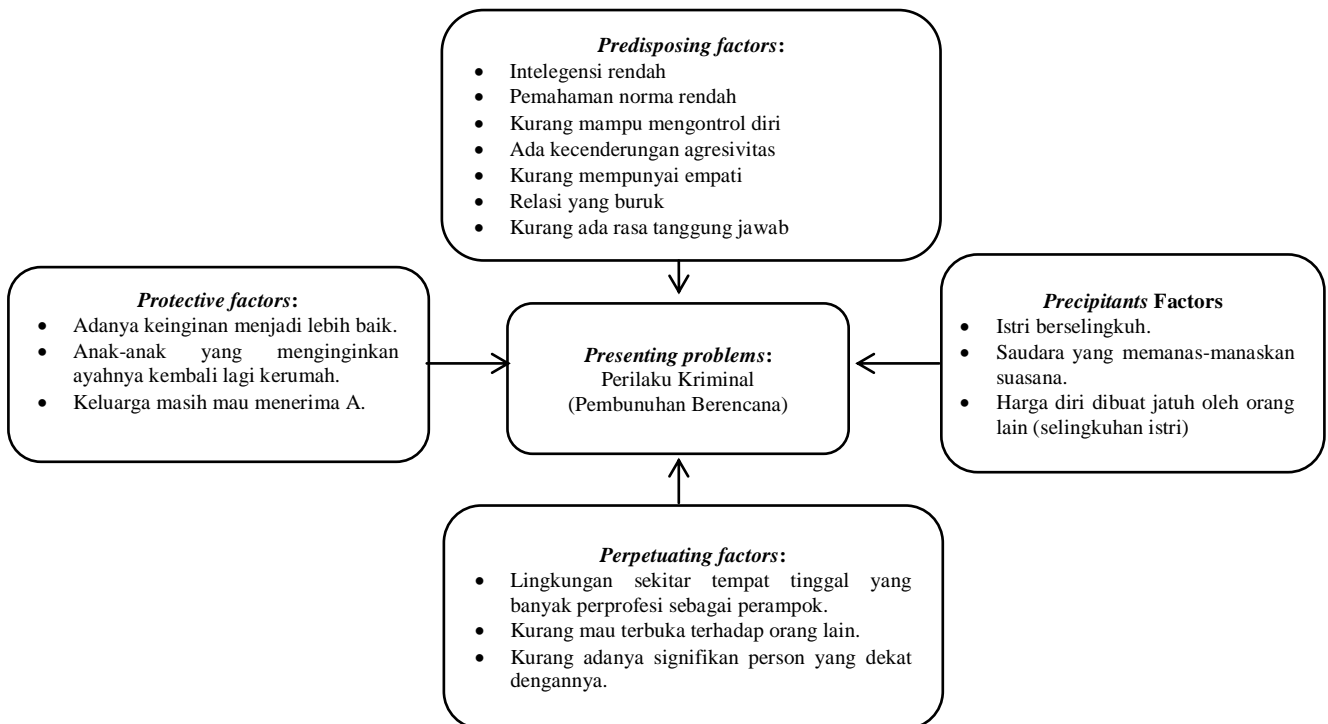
*Predisposing factors*:
- Intelegensi rendah
- Pemahaman norma rendah
- Kurang mampu mengontrol diri
- Ada kecenderungan agresivitas
- Kurang mempunyai empati
- Relasi yang buruk
- Kurang ada rasa tanggung jawab

*Protective factors*:
- Adanya keinginan menjadi lebih baik.
- Anak-anak yang menginginkan ayahnya kembali lagi kerumah.
- Keluarga masih mau menerima A.

*Presenting problems*:
Perilaku Kriminal
(Pembunuhan Berencana)

*Precipitants* Factors
- Istri berselingkuh.
- Saudara yang memanas-manaskan suasana.
- Harga diri dibuat jatuh oleh orang lain (selingkuhan istri)

*Perpetuating factors*:
- Lingkungan sekitar tempat tinggal yang banyak perprofesi sebagai perampok.
- Kurang mau terbuka terhadap orang lain.
- Kurang adanya signifikan person yang dekat dengannya.